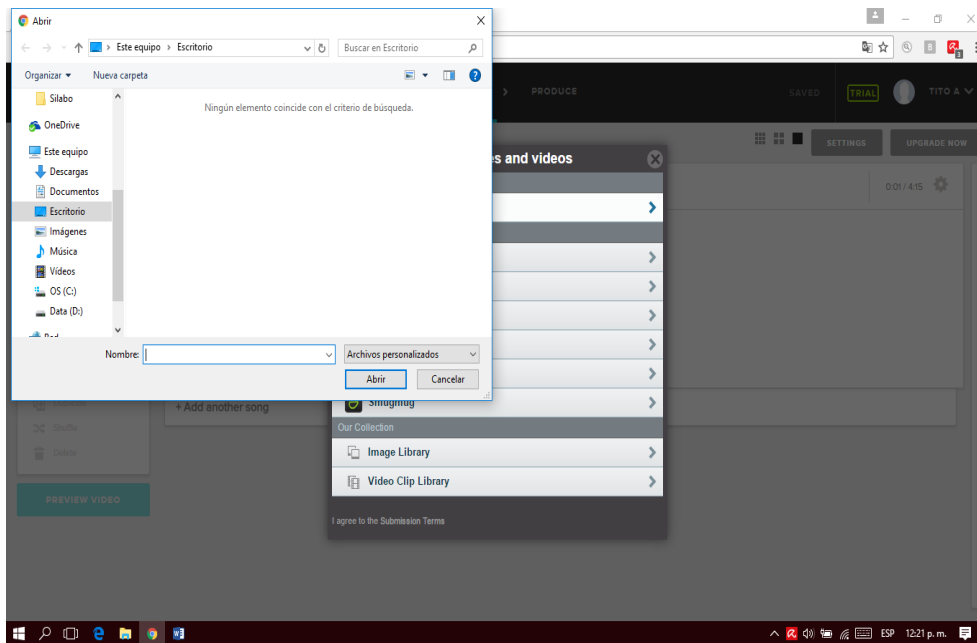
Abrir

Este equipo > Escritorio

Buscar en Escritorio

Organizar ▾ Nueva carpeta

Silabo
OneDrive
Este equipo
Descargas
Documentos
Escritorio
Imágenes
Música
Vídeos
OS (C:)
Data (D:)

Ningún elemento coincide con el criterio de búsqueda.

Nombre:

Archivos personalizados

Abrir

Cancelar

PRODUCE

SAVED

TRIAL

TITO A

SETTINGS

UPGRADE NOW

es and videos

0:01 / 4:15

+ Add another song

Smugmug

Our Collection

Image Library

Video Clip Library

I agree to the Submission Terms

PREVIEW VIDEO

ESP 12:21 p. m.